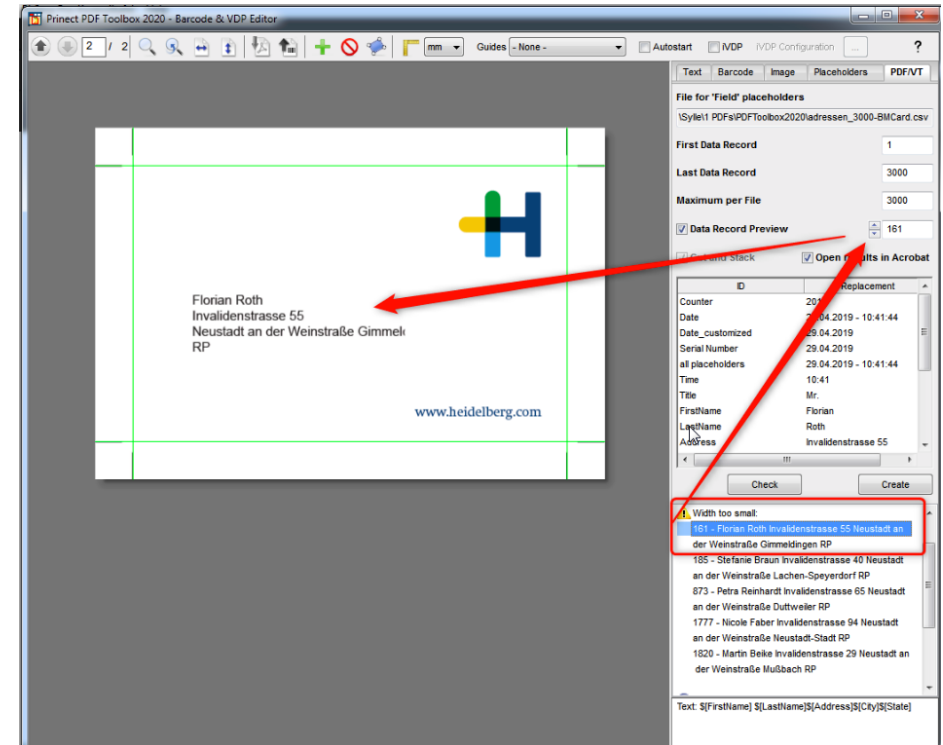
Prinect PDF Toolbox 2020 - Barcode & VDP Editor

2 / 2 mm Guides - None - Autostart iVDP iVDP Configuration ... ?

Text Barcode Image Placeholders PDF/VT

File for 'Field' placeholders

\Sylle\1 PDFs\PDFToolbox2020\adressen_3000-BMCard.csv

First Data Record 1

Last Data Record 3000

Maximum per File 3000

Data Record Preview 161

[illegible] Open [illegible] in Acrobat

| ID | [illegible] Replacement |
|---|---|
| Counter | 20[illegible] |
| Date | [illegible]9.04.2019 - 10:41:44 |
| Date_customized | 29.04.2019 |
| Serial Number | 29.04.2019 |
| all placeholders | 29.04.2019 - 10:41:44 |
| Time | 10:41 |
| Title | Mr. |
| FirstName | Florian |
| LastName | Roth |
| Address | Invalidenstrasse 55 |

Check Create

Width too small:
161 - Florian Roth Invalidenstrasse 55 Neustadt an der Weinstraße Gimmeldingen RP
185 - Stefanie Braun Invalidenstrasse 40 Neustadt an der Weinstraße Lachen-Speyerdorf RP
873 - Petra Reinhardt Invalidenstrasse 65 Neustadt an der Weinstraße Duttweiler RP
1777 - Nicole Faber Invalidenstrasse 94 Neustadt an der Weinstraße Neustadt-Stadt RP
1820 - Martin Beike Invalidenstrasse 29 Neustadt an der Weinstraße Mußbach RP

Text: $[FirstName] $[LastName]$[Address]$[City]$[State]

Florian Roth
Invalidenstrasse 55
Neustadt an der Weinstraße Gimmel
RP

www.heidelberg.com